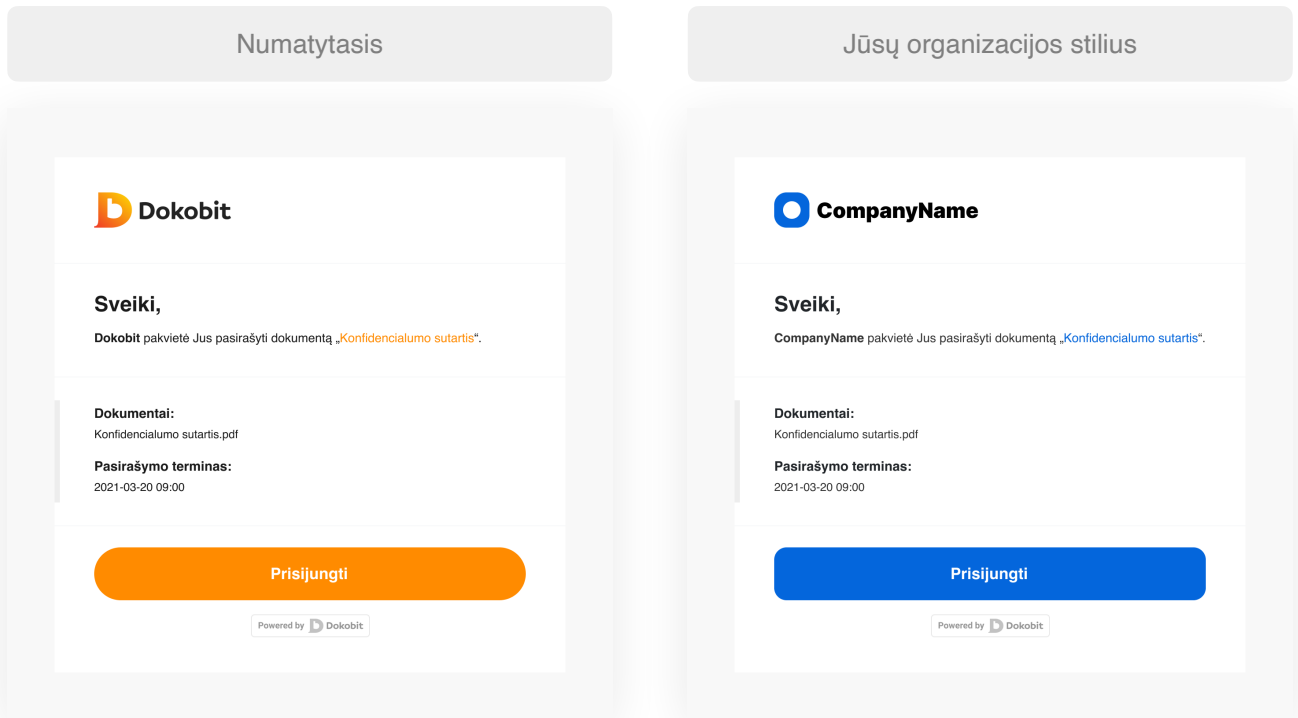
Numatytasis

Dokobit

Sveiki,

**Dokobit** pakvietė Jus pasirašyti dokumentą „Konfidencialumo sutartis“.

Dokumentai:
Konfidencialumo sutartis.pdf

Pasirašymo terminas:
2021-03-20 09:00

Prisijungti

Powered by Dokobit

Jūsų organizacijos stilius

CompanyName

Sveiki,

**CompanyName** pakvietė Jus pasirašyti dokumentą „Konfidencialumo sutartis“.

Dokumentai:
Konfidencialumo sutartis.pdf

Pasirašymo terminas:
2021-03-20 09:00

Prisijungti

Powered by Dokobit